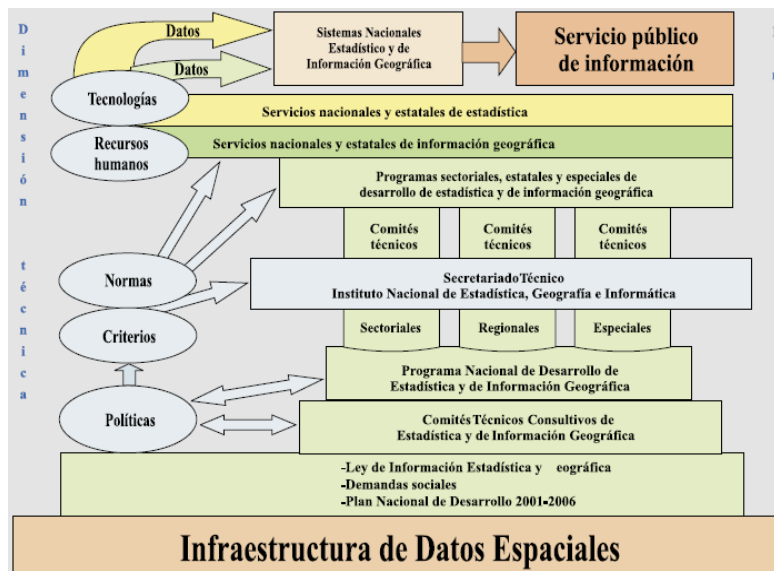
D
i
m
e
n
s
i
ó
n

t
é
c
n
i
c
a

Datos

Datos

Sistemas Nacionales Estadístico y de Información Geográfica

Servicio público de información

Tecnologías

Servicios nacionales y estatales de estadística

Recursos humanos

Servicios nacionales y estatales de información geográfica

Programas sectoriales, estatales y especiales de desarrollo de estadística y de información geográfica

Comités técnicos

Comités técnicos

Comités técnicos

Normas

SecretariadoTécnico
Instituto Nacional de Estadística, Geografía e Informática

Criterios

Sectoriales

Regionales

Especiales

Programa Nacional de Desarrollo de Estadística y de Información Geográfica

Políticas

ComitésTécnicos Consultivos de Estadística y de Información Geográfica

-Ley de Información Estadística y eográfica
-Demandas sociales
-Plan Nacional de Desarrollo 2001-2006

Infraestructura de Datos Espaciales